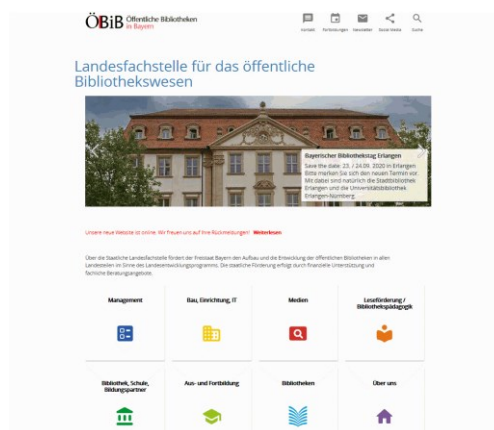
ÖBiB Öffentliche Bibliotheken in Bayern

Kontakt Fortbildungen Newsletter Social Media Suche

Landesfachstelle für das öffentliche Bibliothekswesen

Bayerischer Bibliothekstag Erlangen
Save the date: 23. / 24.09. 2020 in Erlangen Bitte merken Sie sich den neuen Termin vor. Mit dabei sind natürlich die Stadtbibliothek Erlangen und die Universitätsbibliothek Erlangen-Nürnberg.

Unsere neue Website ist online. Wir freuen uns auf Ihre Rückmeldungen! Weiterlesen

Über die Staatliche Landesfachstelle fördert der Freistaat Bayern den Aufbau und die Entwicklung der öffentlichen Bibliotheken in allen Landesteilen im Sinne des Landesentwicklungsprogramms. Die staatliche Förderung erfolgt durch finanzielle Unterstützung und fachliche Beratungsangebote.

Management

Bau, Einrichtung, IT

Medien

Leseförderung / Bibliothekspädagogik

Bibliothek, Schule, Bildungspartner

Aus- und Fortbildung

Bibliotheken

Über uns